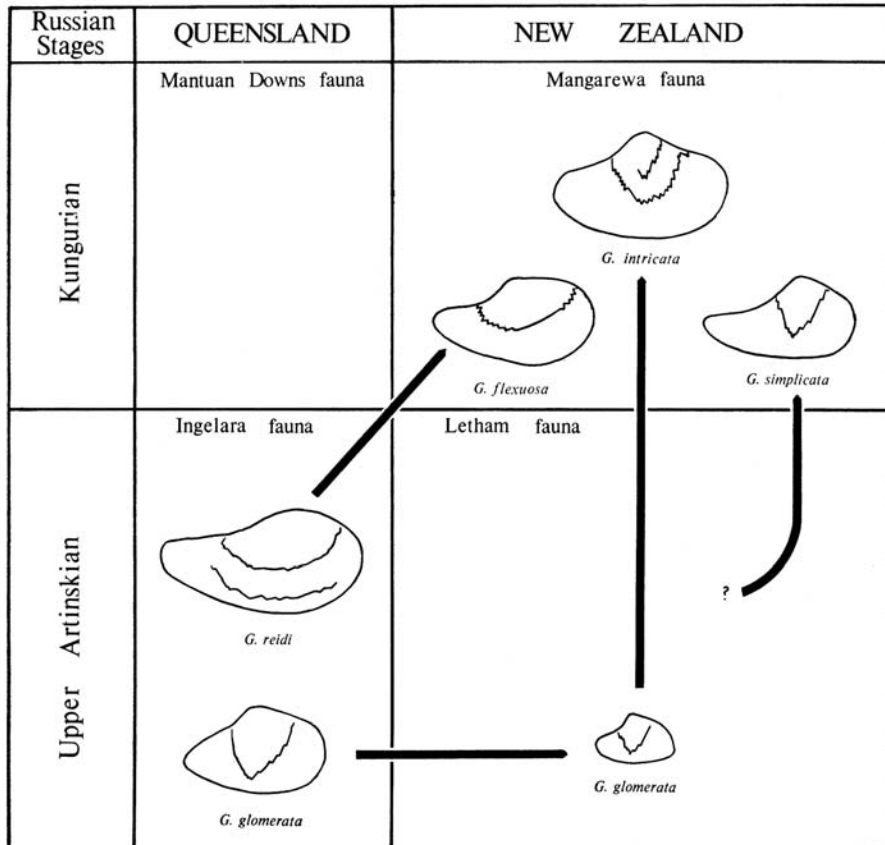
| Russian Stages | QUEENSLAND | NEW ZEALAND |
|---|---|---|
| Kungurian | Mantuan Downs fauna | Mangarewa fauna<br>G. intricata<br>G. flexuosa<br>G. simplicata |
| Upper Artinskian | Ingelara fauna<br>G. reidi<br>G. glomerata | Letham fauna<br>?<br>G. glomerata |